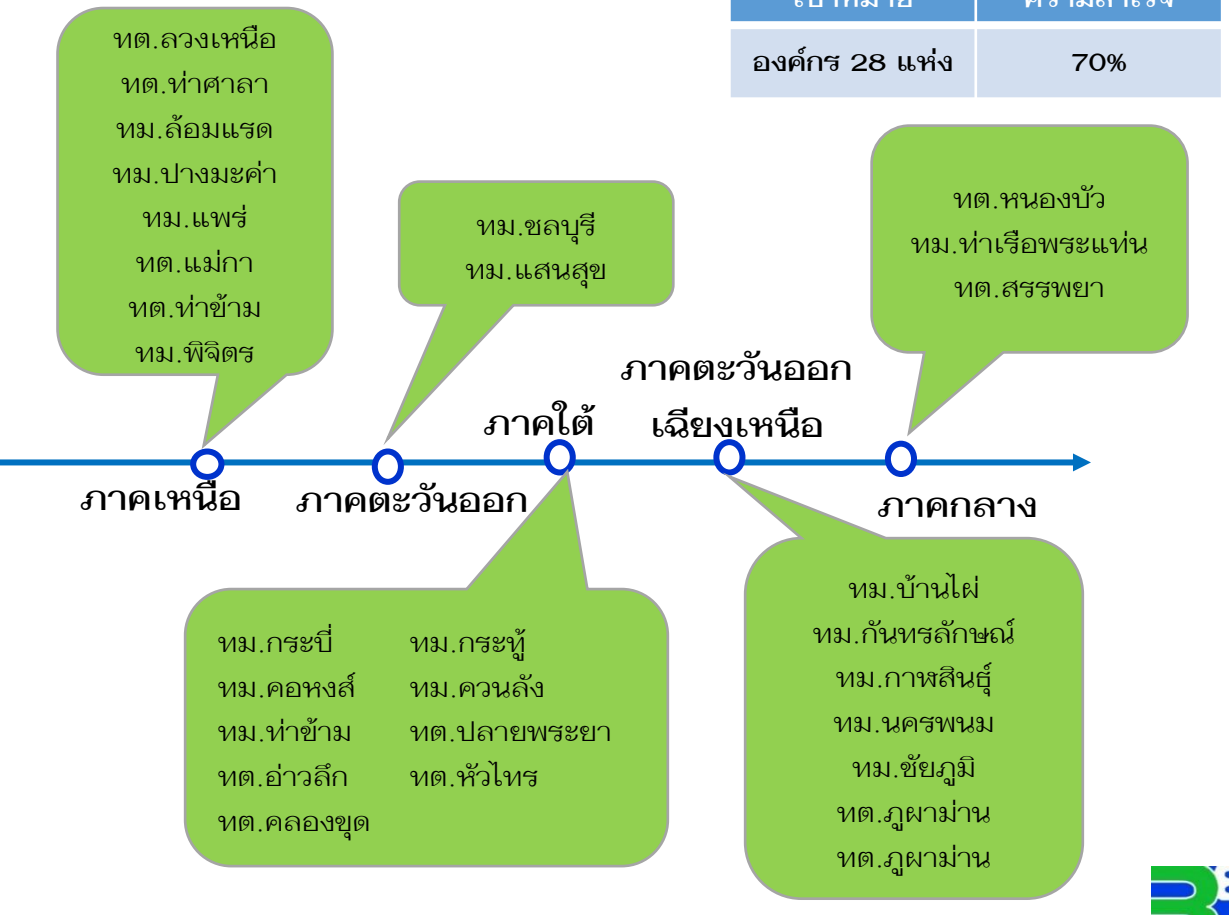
| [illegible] | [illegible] |
|---|---|
| องค์กร 28 แห่ง | 70% |

ทต.ลวงเหนือ
ทต.ท่าศาลา
ทม.ล้อมแรด
ทม.ปางมะค่า
ทม.แพร่
ทต.แม่กา
ทต.ท่าข้าม
ทม.พิจิตร

ทม.ชลบุรี
ทม.แสนสุข

ทต.หนองบัว
ทม.ท่าเรือพระแท่น
ทต.สรรพยา

ภาคตะวันออกเฉียงเหนือ

ภาคใต้

ภาคเหนือ

ภาคตะวันออก

ภาคกลาง

ทม.กระบี่
ทม.คอหงส์
ทม.ท่าข้าม
ทต.อ่าวลึก
ทต.คลองขุด

ทม.กระทู้
ทม.ควนลัง
ทต.ปลายพระยา
ทต.หัวไทร

ทม.บ้านไผ่
ทม.กันทรลักษณ์
ทม.กาฬสินธุ์
ทม.นครพนม
ทม.ชัยภูมิ
ทต.ภูผาม่าน
ทต.ภูผาม่าน